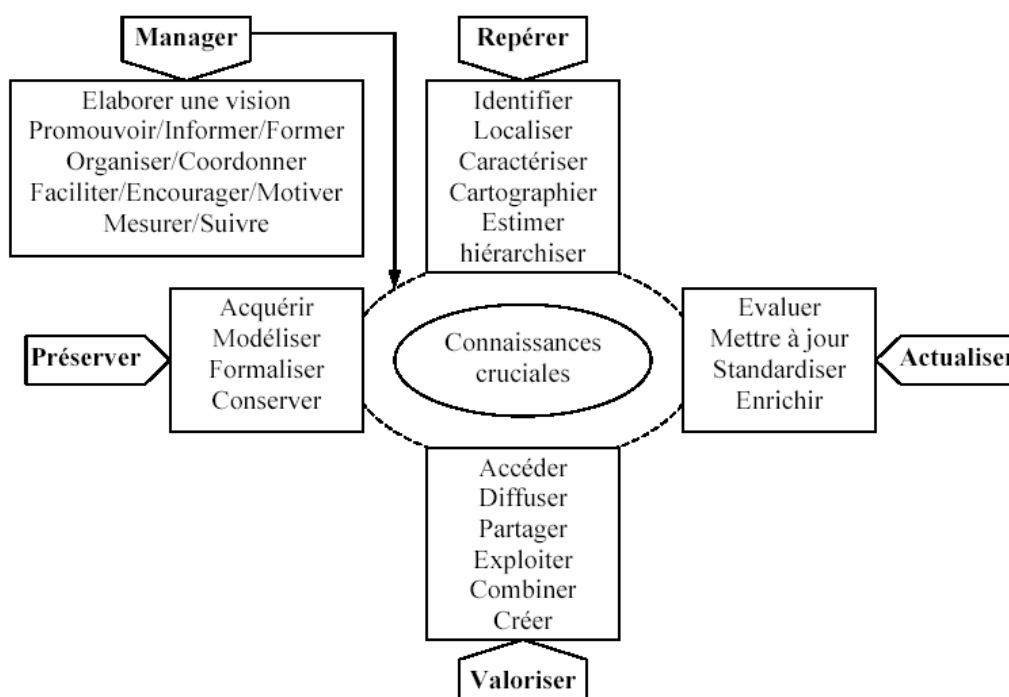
Manager

Elaborer une vision
Promouvoir/Informer/Former
Organiser/Coordonner
Faciliter/Encourager/Motiver
Mesurer/Suivre

Repérer

Identifier
Localiser
Caractériser
Cartographier
Estimer
hiérarchiser

Préserver

Acquérir
Modéliser
Formaliser
Conserver

Connaissances cruciales

Evaluer
Mettre à jour
Standardiser
Enrichir

Actualiser

Accéder
Diffuser
Partager
Exploiter
Combiner
Créer

Valoriser